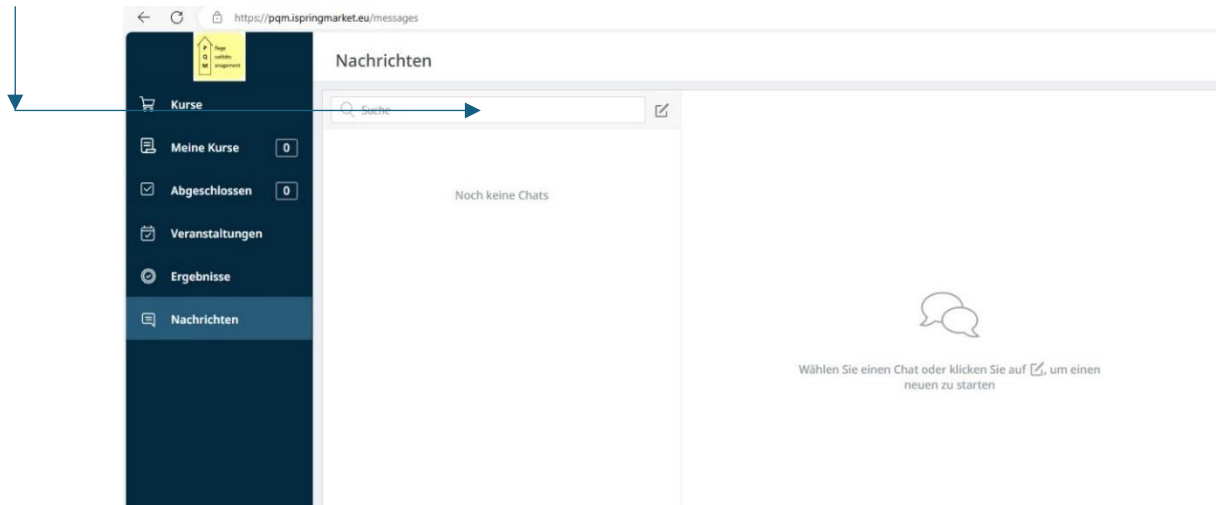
https://pqm.ispringmarket.eu/messages

P Pflege
Q qualitäts
M anagement

Nachrichten

Kurse

Meine Kurse 0

Abgeschlossen 0

Veranstaltungen

Ergebnisse

Nachrichten

Suche

Noch keine Chats

Wählen Sie einen Chat oder klicken Sie auf , um einen neuen zu starten